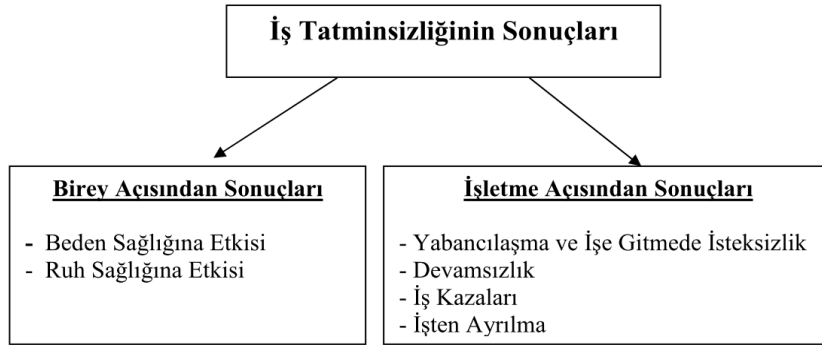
İş Tatminsizliğinin Sonuçları

Birey Açısından Sonuçları

- Beden Sağlığına Etkisi
- Ruh Sağlığına Etkisi

İşletme Açısından Sonuçları

- Yabancılaşma ve İşe Gitmede İsteksizlik
- Devamsızlık
- İş Kazaları
- İşten Ayrılma